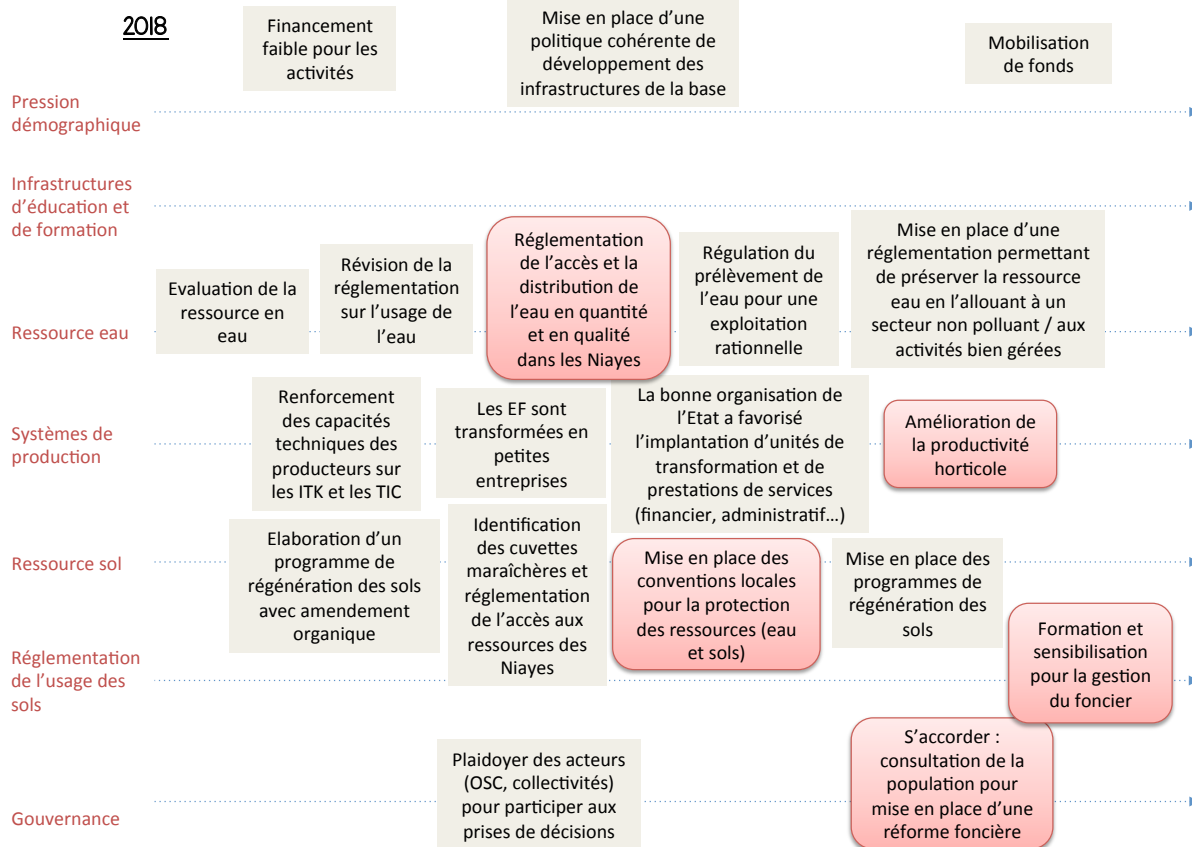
2018

Financement faible pour les activités

Mise en place d'une politique cohérente de développement des infrastructures de la base

Mobilisation de fonds

Pression démographique

Infrastructures d'éducation et de formation

Evaluation de la ressource en eau

Révision de la réglementation sur l'usage de l'eau

Réglementation de l'accès et la distribution de l'eau en quantité et en qualité dans les Niayes

Régulation du prélèvement de l'eau pour une exploitation rationnelle

Mise en place d'une réglementation permettant de préserver la ressource eau en l'allouant à un secteur non polluant / aux activités bien gérées

Ressource eau

Renforcement des capacités techniques des producteurs sur les ITK et les TIC

Les EF sont transformées en petites entreprises

La bonne organisation de l'Etat a favorisé l'implantation d'unités de transformation et de prestations de services (financier, administratif…)

Amélioration de la productivité horticole

Systèmes de production

Elaboration d'un programme de régénération des sols avec amendement organique

Identification des cuvettes maraîchères et réglementation de l'accès aux ressources des Niayes

Mise en place des conventions locales pour la protection des ressources (eau et sols)

Mise en place des programmes de régénération des sols

Ressource sol

Formation et sensibilisation pour la gestion du foncier

Réglementation de l'usage des sols

Plaidoyer des acteurs (OSC, collectivités) pour participer aux prises de décisions

S'accorder : consultation de la population pour mise en place d'une réforme foncière

Gouvernance